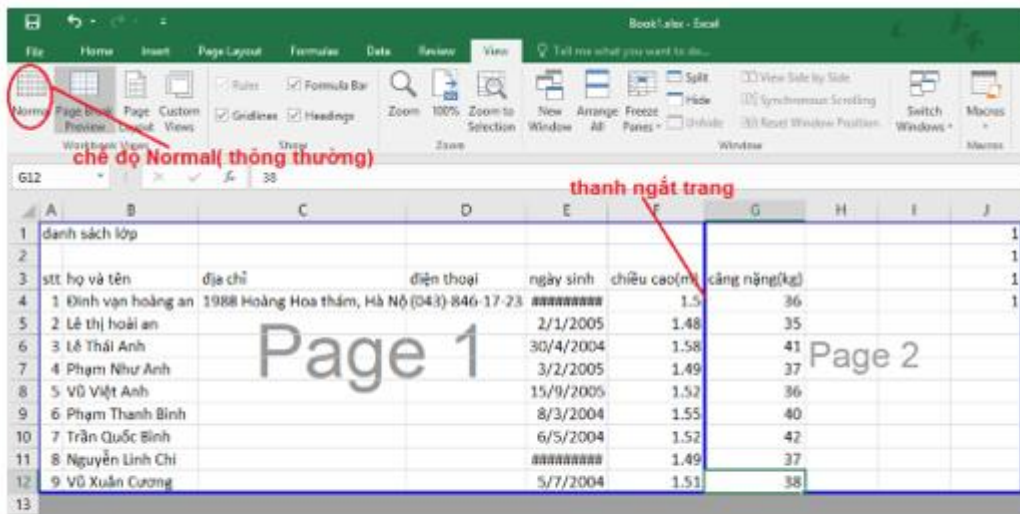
Book1.xlsx - Excel

File Home Insert Page Layout Formulas Data Review View Tell me what you want to do...

Normal Page Break Preview Page Layout Custom Views
Workbook Views
Ruler Formula Bar Gridlines Headings
Show
Zoom 100% Zoom to Selection
Zoom
New Window Arrange All Freeze Panes Split Hide Unhide
View Side by Side Synchronous Scrolling Reset Window Position
Window
Switch Windows
Macros
Macros

chế độ Normal( thông thường)

G12 38

thanh ngắt trang

| | A | B | C | D | E | F | G | H | I | J |
|---|---|---|---|---|---|---|---|---|---|---|
| 1 | danh sách lớp | | | | | | | | | 1 |
| 2 | | | | | | | | | | 1 |
| 3 | stt | họ và tên | địa chỉ | điện thoại | ngày sinh | chiều cao(m) | cân nặng(kg) | | | 1 |
| 4 | 1 | Đinh vạn hoàng an | 1988 Hoàng Hoa thám, Hà Nộ | (043)-846-17-23 | ######## | 1.5 | 36 | | | 1 |
| 5 | 2 | Lê thị hoài an | | | 2/1/2005 | 1.48 | 35 | | | |
| 6 | 3 | Lê Thái Anh | | | 30/4/2004 | 1.58 | 41 | | | |
| 7 | 4 | Phạm Như Anh | | | 3/2/2005 | 1.49 | 37 | | | |
| 8 | 5 | Vũ Việt Anh | | | 15/9/2005 | 1.52 | 36 | | | |
| 9 | 6 | Phạm Thanh Bình | | | 8/3/2004 | 1.55 | 40 | | | |
| 10 | 7 | Trần Quốc Bình | | | 6/5/2004 | 1.52 | 42 | | | |
| 11 | 8 | Nguyễn Linh Chi | | | ######## | 1.49 | 37 | | | |
| 12 | 9 | Vũ Xuân Cương | | | 5/7/2004 | 1.51 | 38 | | | |
| 13 | | | | | | | | | | |

Page 1

Page 2